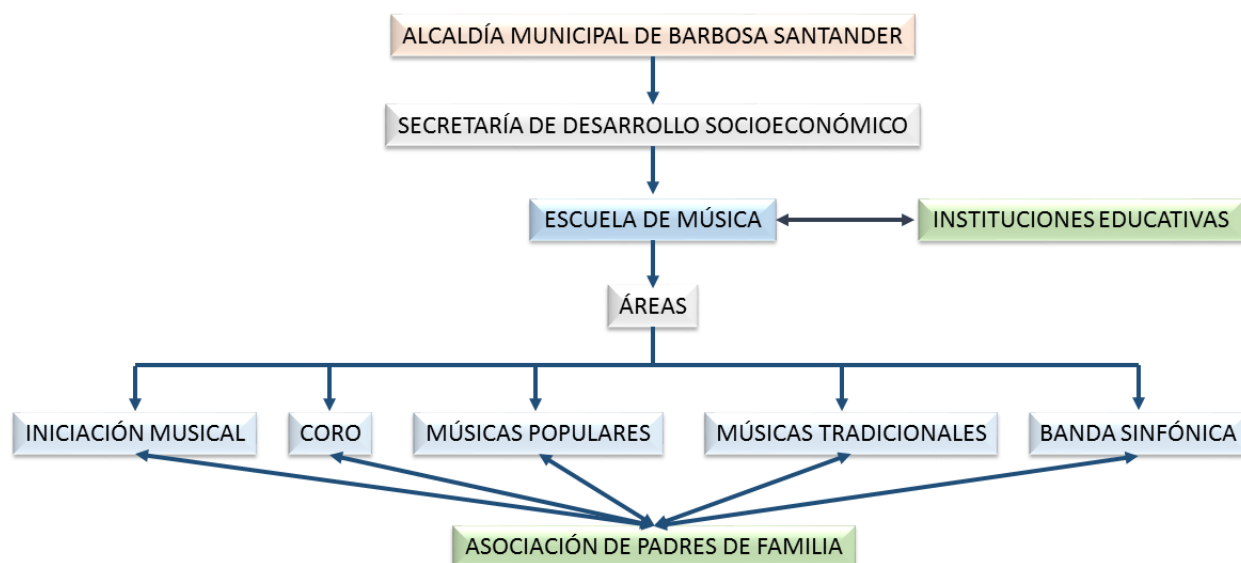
ALCALDÍA MUNICIPAL DE BARBOSA SANTANDER

SECRETARÍA DE DESARROLLO SOCIOECONÓMICO

ESCUELA DE MÚSICA

INSTITUCIONES EDUCATIVAS

ÁREAS

INICIACIÓN MUSICAL

CORO

MÚSICAS POPULARES

MÚSICAS TRADICIONALES

BANDA SINFÓNICA

ASOCIACIÓN DE PADRES DE FAMILIA